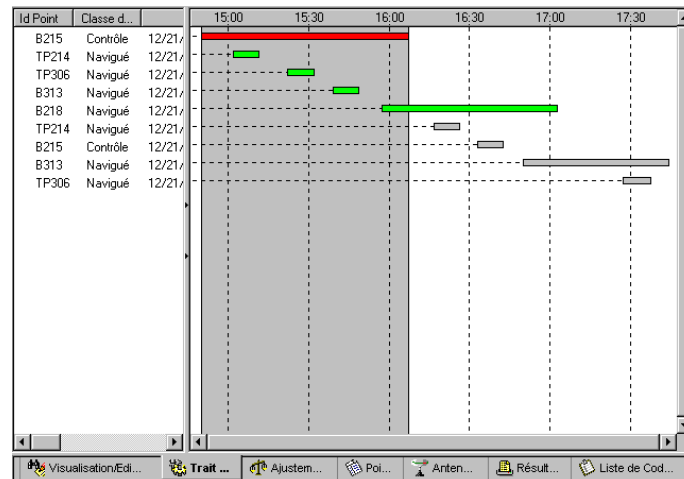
| Id Point | Classe d... | |
|---|---|---|
| B215 | Contrôle | 12/21/ |
| TP214 | Navigué | 12/21/ |
| TP306 | Navigué | 12/21/ |
| B313 | Navigué | 12/21/ |
| B218 | Navigué | 12/21/ |
| TP214 | Navigué | 12/21/ |
| B215 | Contrôle | 12/21/ |
| B313 | Navigué | 12/21/ |
| TP306 | Navigué | 12/21/ |

15:00 15:30 16:00 16:30 17:00 17:30

Visualisation/Edi... Trait ... Ajustem... Poi... Anten... Résult... Liste de Cod...